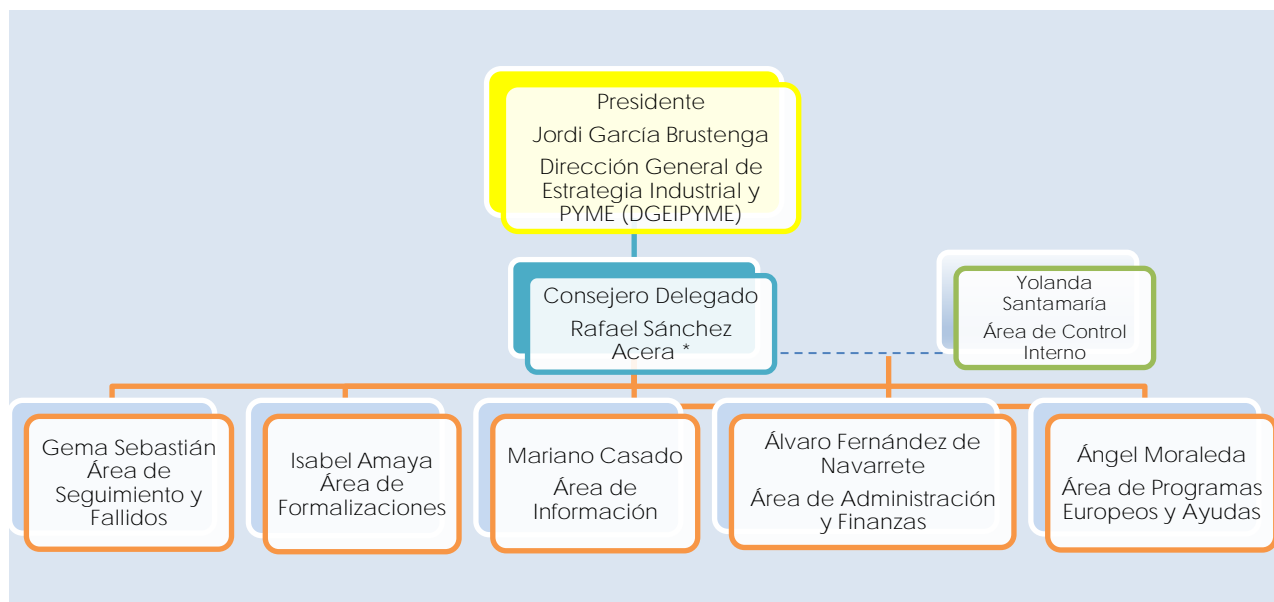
Presidente

Jordi García Brustenga

Dirección General de Estrategia Industrial y PYME (DGEIPYME)

Consejero Delegado

Rafael Sánchez Acera *

Yolanda Santamaría

Área de Control Interno

Gema Sebastián Área de Seguimiento y Fallidos

Isabel Amaya Área de Formalizaciones

Mariano Casado

Área de Información

Álvaro Fernández de Navarrete

Área de Administración y Finanzas

Ángel Moraleda

Área de Programas Europeos y Ayudas